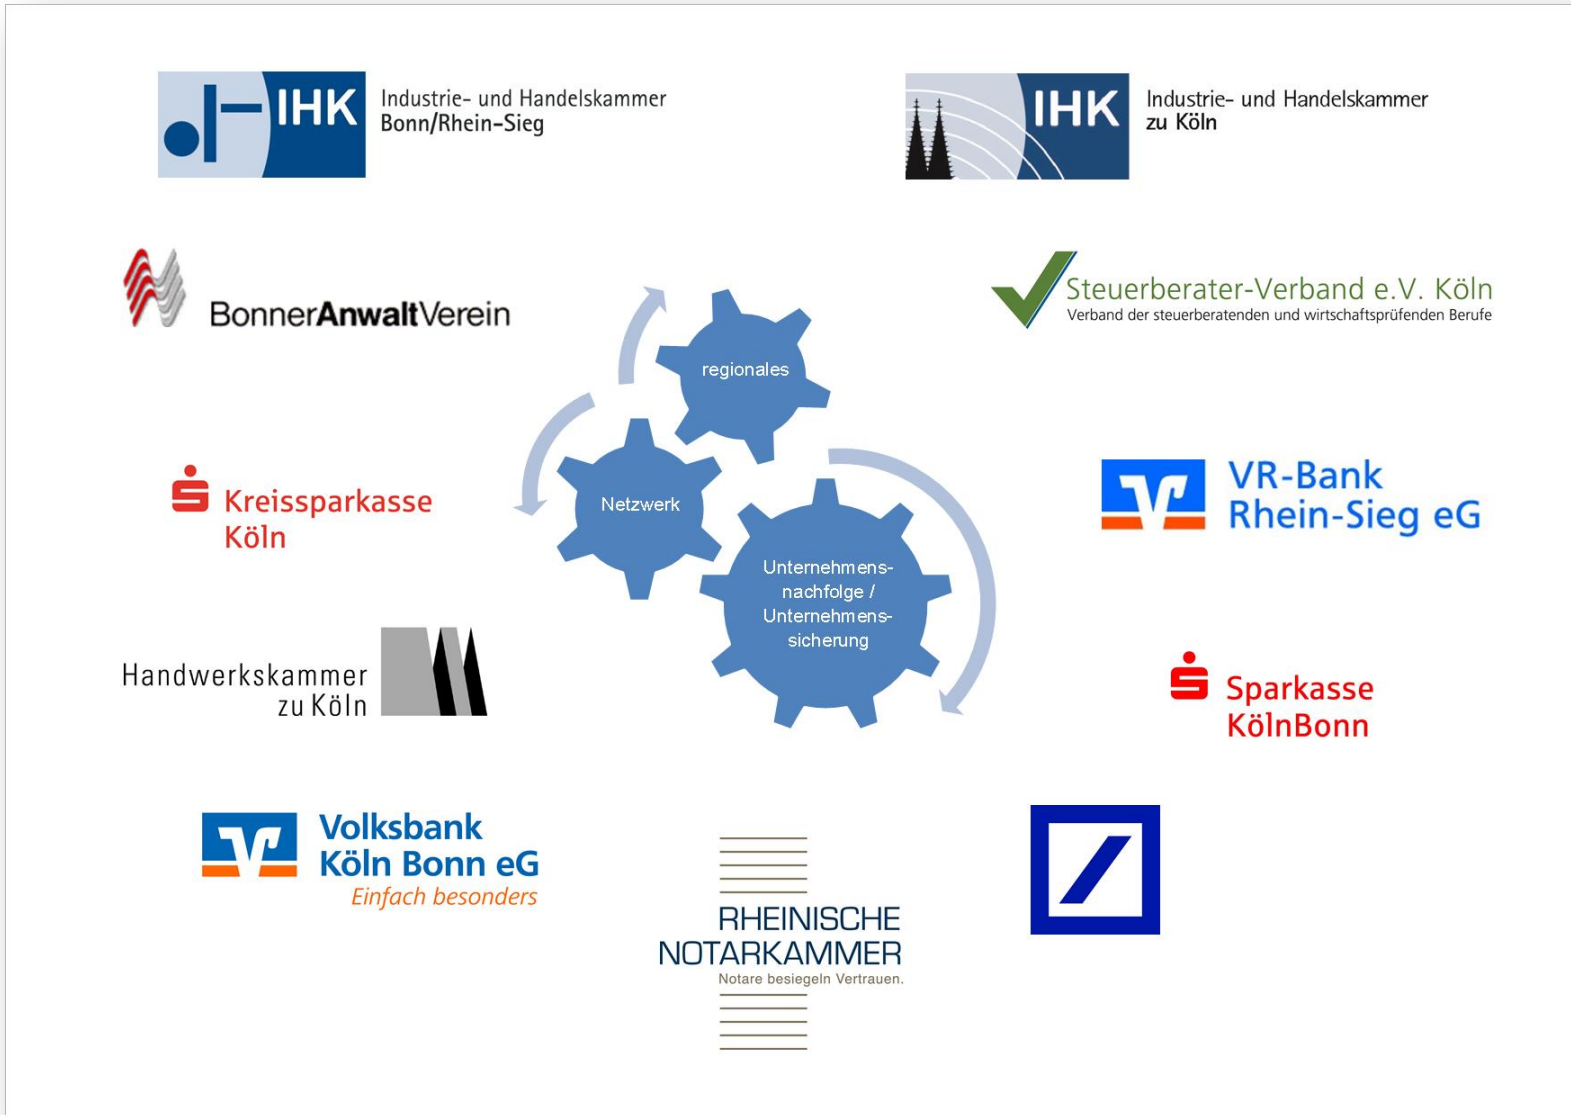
IHK Industrie- und Handelskammer Bonn/Rhein-Sieg

IHK Industrie- und Handelskammer zu Köln

BonnerAnwaltVerein

Steuerberater-Verband e.V. Köln
Verband der steuerberatenden und wirtschaftsprüfenden Berufe

regionales

Netzwerk

Unternehmensnachfolge / Unternehmenssicherung

Kreissparkasse Köln

VR-Bank Rhein-Sieg eG

Handwerkskammer zu Köln

Sparkasse KölnBonn

Volksbank Köln Bonn eG
Einfach besonders

RHEINISCHE NOTARKAMMER
Notare besiegeln Vertrauen.